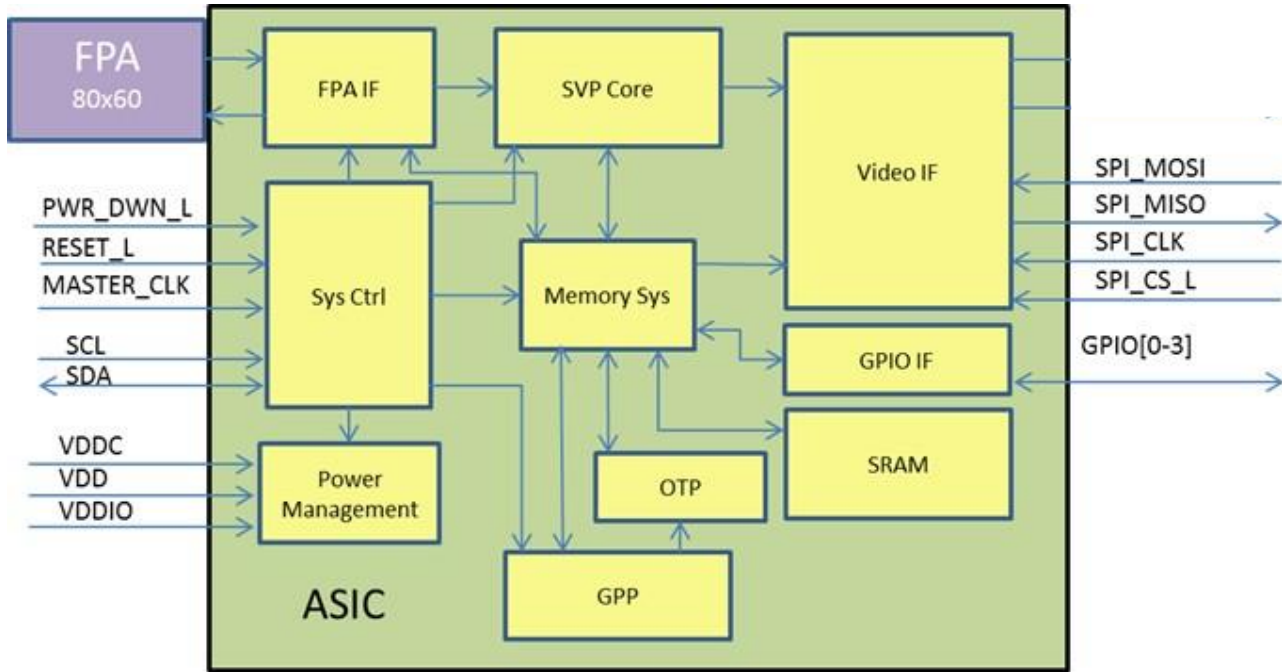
FPA
80x60

FPA IF

SVP Core

Video IF

SPI_MOSI
SPI_MISO
SPI_CLK
SPI_CS_L

PWR_DWN_L
RESET_L
MASTER_CLK

Sys Ctrl

Memory Sys

GPIO IF

GPIO[0-3]

SCL
SDA

VDDC
VDD
VDDIO

Power Management

OTP

SRAM

ASIC

GPP